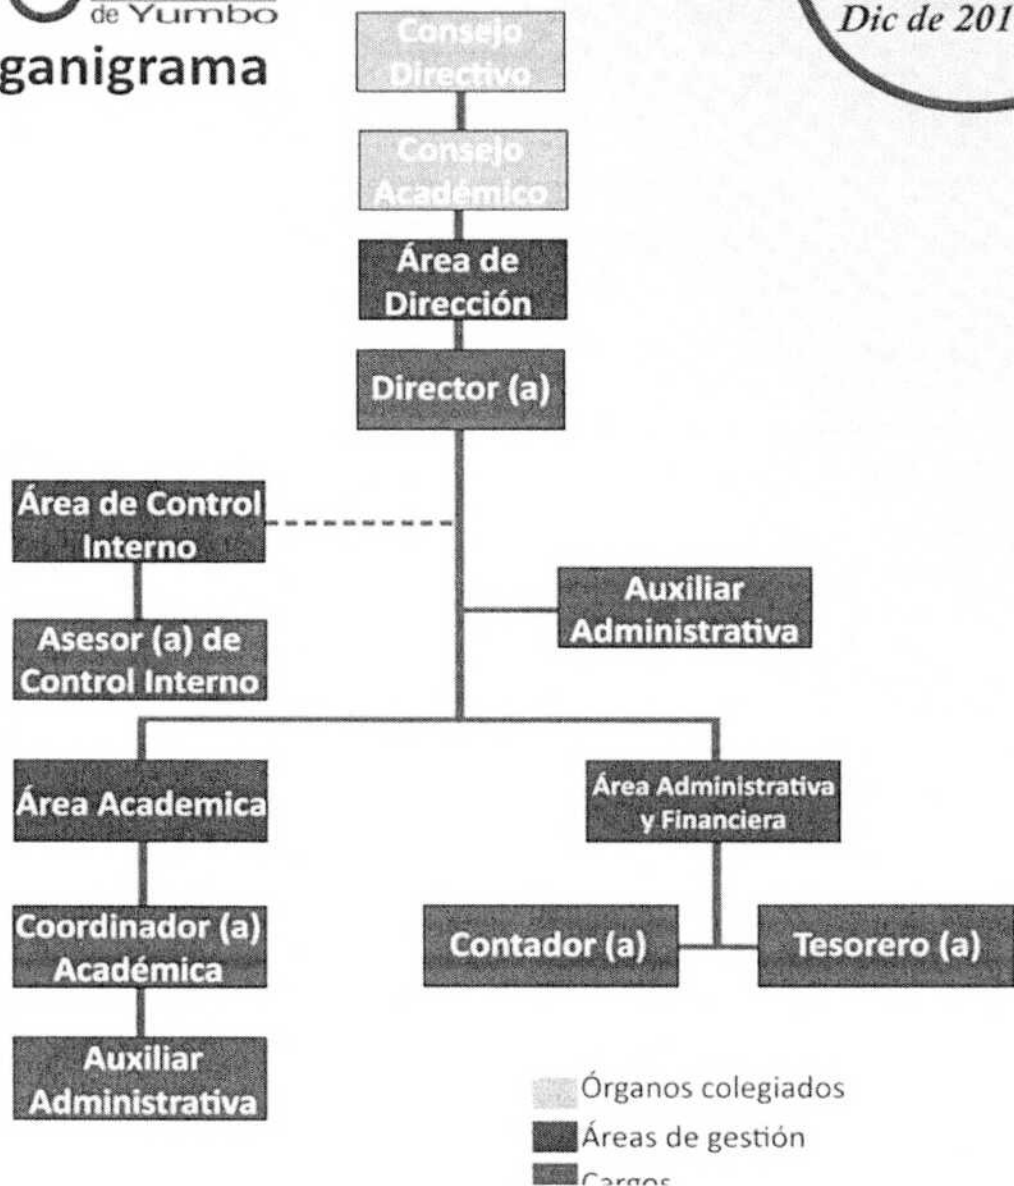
de Yumbo
ganigrama

Dic de 201

Consejo Directivo

Consejo Académico

Área de Dirección

Director (a)

Área de Control Interno

Asesor (a) de Control Interno

Auxiliar Administrativa

Área Academica

Coordinador (a) Académica

Auxiliar Administrativa

Área Administrativa y Financiera

Contador (a)

Tesorero (a)

Órganos colegiados
Áreas de gestión
Cargos